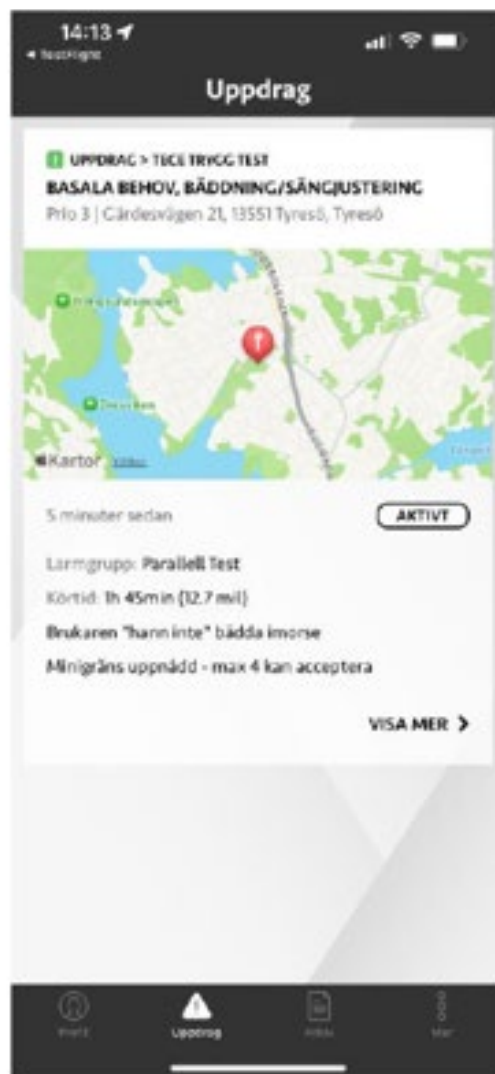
14:13
◂ TestFlight

Uppdrag

UPPDRAG > TICE TRYGG TEST
BASALA BEHOV, BÄDDNING/SÄNGJUSTERING
Prio 3 | Gårdesvägen 21, 13551 Tyresö, Tyresö

Kartor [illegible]

5 minuter sedan
AKTIVT

Larmgrupp: Parallell Test
Körtid: 1h 45min (12.7 mil)
Brukaren "hann inte" bädda imorse
Minigräns uppnådd - max 4 kan acceptera

VISA MER >

Profil
Uppdrag
Inbox
Mer